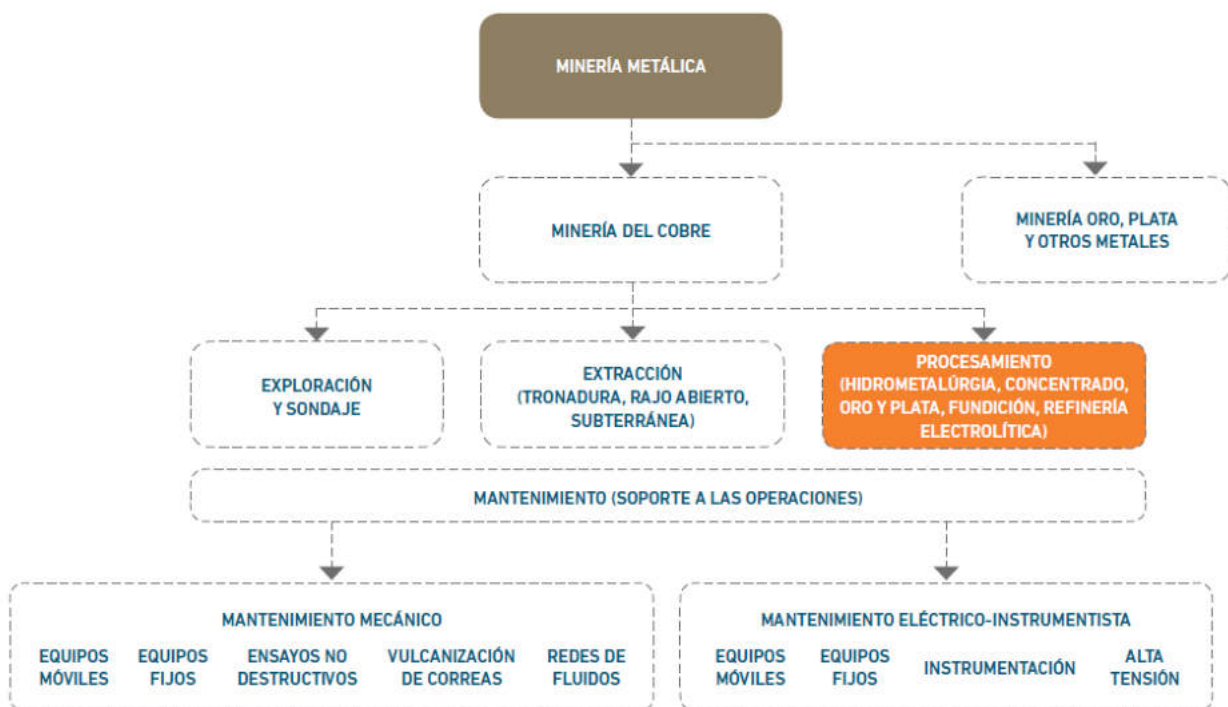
MINERÍA METÁLICA

MINERÍA DEL COBRE

MINERÍA ORO, PLATA Y OTROS METALES

EXPLORACIÓN Y SONDAJE

EXTRACCIÓN (TRONADURA, RAJO ABIERTO, SUBTERRÁNEA)

PROCESAMIENTO (HIDROMETALÚRGIA, CONCENTRADO, ORO Y PLATA, FUNDICIÓN, REFINERÍA ELECTROLÍTICA)

MANTENIMIENTO (SOPORTE A LAS OPERACIONES)

MANTENIMIENTO MECÁNICO

EQUIPOS MÓVILES

EQUIPOS FIJOS

ENSAYOS NO DESTRUCTIVOS

VULCANIZACIÓN DE CORREAS

REDES DE FLUIDOS

MANTENIMIENTO ELÉCTRICO-INSTRUMENTISTA

EQUIPOS MÓVILES

EQUIPOS FIJOS

INSTRUMENTACIÓN

ALTA TENSIÓN